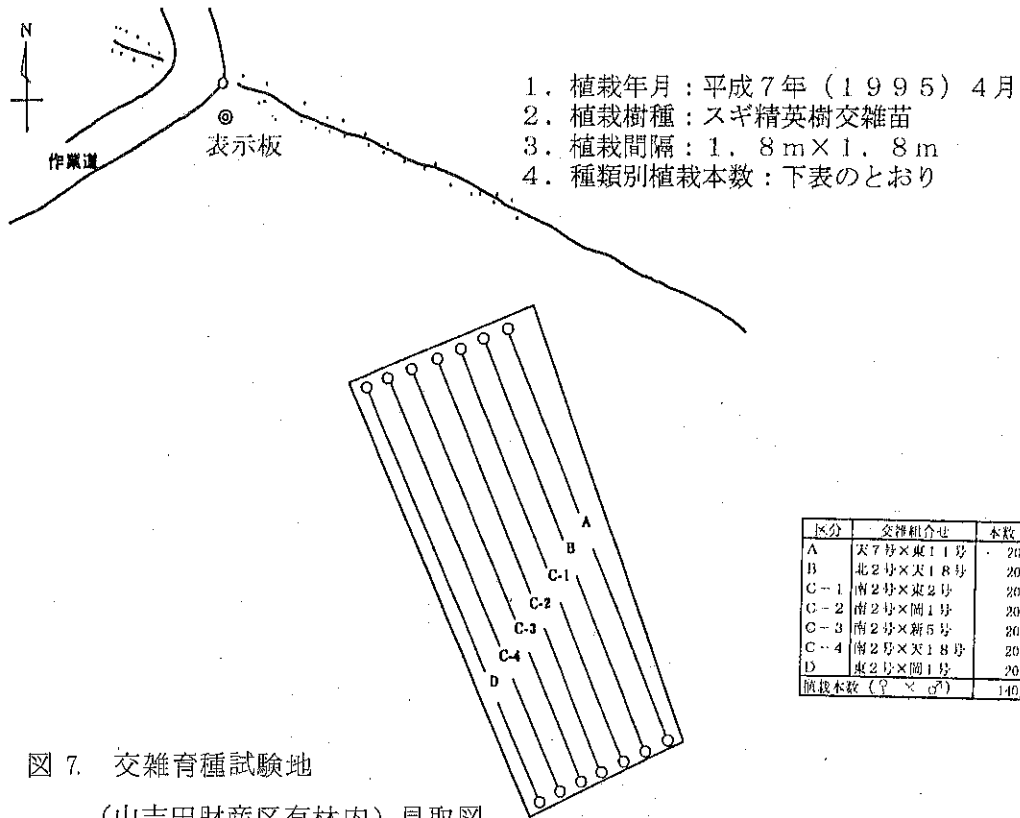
N

作業道

表示板

1．植栽年月：平成7年（1995）4月
2．植栽樹種：スギ精英樹交雑苗
3．植栽間隔：1．8m×1．8m
4．種類別植栽本数：下表のとおり

A
B
C-1
C-2
C-3
C-4
D

| 区分 | 交雑組合せ | 本数 |
|---|---|---|
| A | 天7号×東11号 | 20 |
| B | 北2号×天18号 | 20 |
| C－1 | 南2号×東2号 | 20 |
| C－2 | 南2号×間1号 | 20 |
| C－3 | 南2号×新5号 | 20 |
| C－4 | 南2号×天18号 | 20 |
| D | 東2号×間1号 | 20 |
| 植栽本数（♀ × ♂） | | 140 |

図 7. 交雑育種試験地

（山吉田財産区有林内）見取図